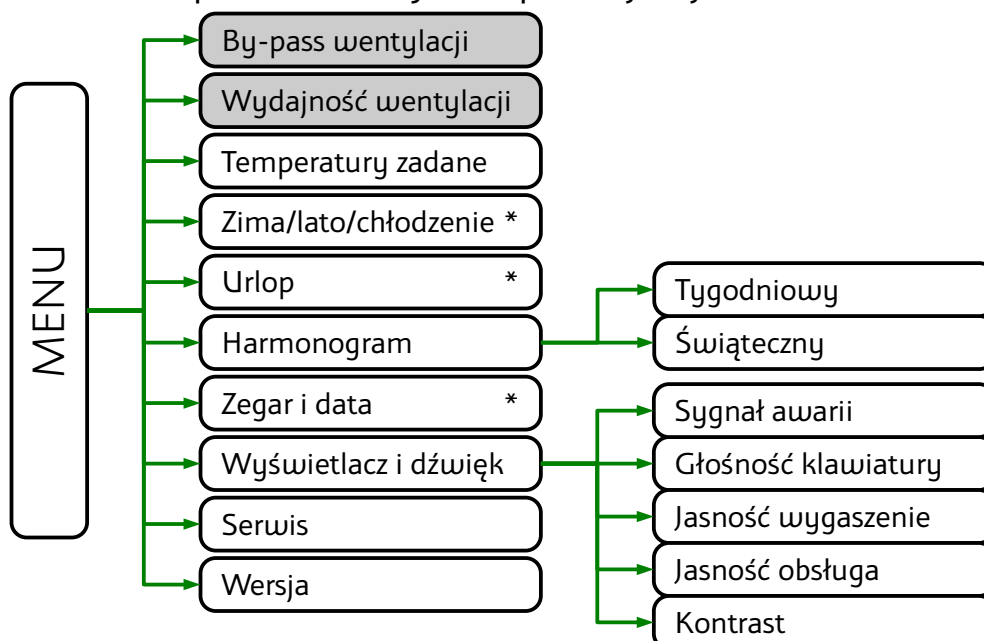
MENU

By-pass wentylacji

Wydajność wentylacji

Temperatury zadane

Zima/lato/chłodzenie *

Urlop *

Harmonogram

Tygodniowy

Świąteczny

Zegar i data *

Wyświetlacz i dźwięk

Sygnał awarii

Głośność klawiatury

Jasność wygaszenie

Jasność obsługa

Kontrast

Serwis

Wersja